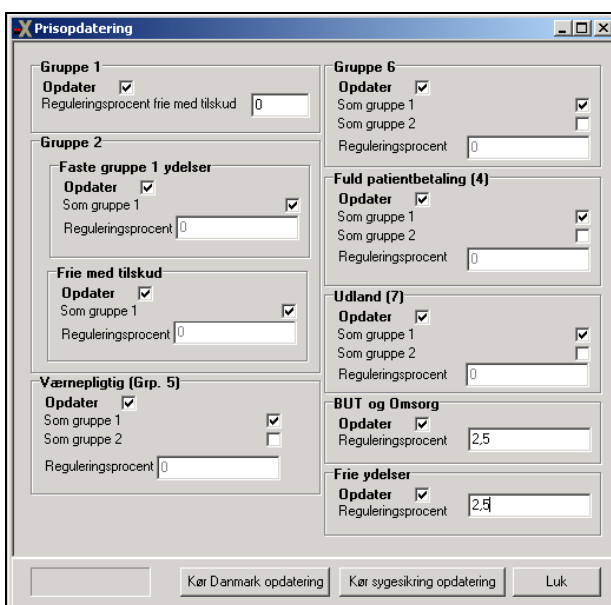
Prisopdatering

Gruppe 1
Opdater
Reguleringsprocent frie med tilskud 0

Gruppe 2
Faste gruppe 1 ydelser
Opdater
Som gruppe 1
Reguleringsprocent 0

Frie med tilskud
Opdater
Som gruppe 1
Reguleringsprocent 0

Værnepligtig (Grp. 5)
Opdater
Som gruppe 1
Som gruppe 2
Reguleringsprocent 0

Gruppe 6
Opdater
Som gruppe 1
Som gruppe 2
Reguleringsprocent 0

Fuld patientbetaling (4)
Opdater
Som gruppe 1
Som gruppe 2
Reguleringsprocent 0

Udland (7)
Opdater
Som gruppe 1
Som gruppe 2
Reguleringsprocent 0

BUT og Omsorg
Opdater
Reguleringsprocent 2,5

Frie ydelser
Opdater
Reguleringsprocent 2,5

Kør Danmark opdatering
Kør sygesikring opdatering
Luk